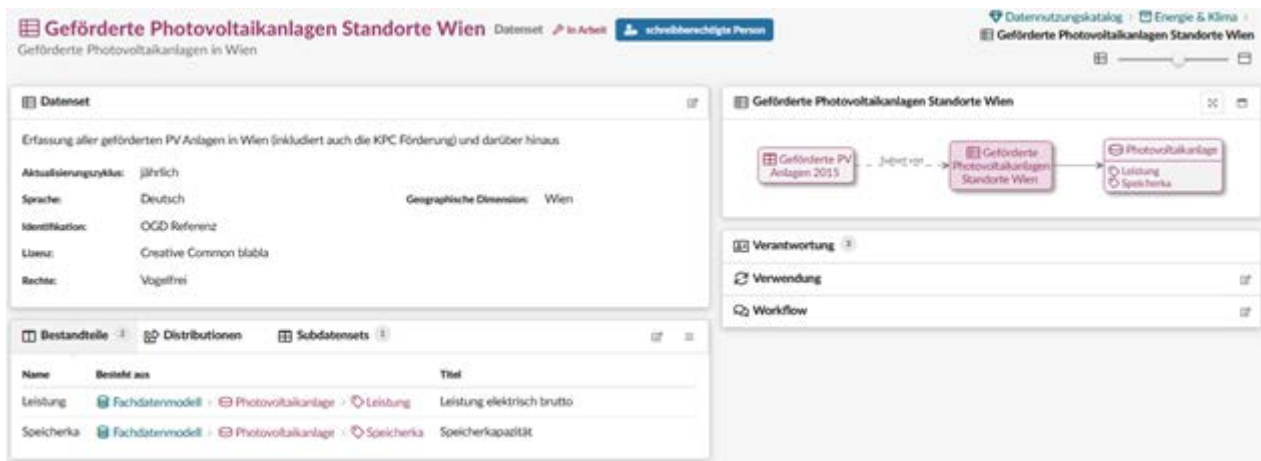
Geförderte Photovoltaikanlagen Standorte Wien Datenset In Arbeit schreibberechtigte Person
Geförderte Photovoltaikanlagen in Wien

Datennutzungskatalog › Energie & Klima ›
Geförderte Photovoltaikanlagen Standorte Wien

Datenset

Erfassung aller geförderten PV Anlagen in Wien (inkludiert auch die KPC Förderung) und darüber hinaus

Aktualisierungszyklus: jährlich
Sprache: Deutsch
Geographische Dimension: Wien
Identifikation: OGD Referenz
Lizenz: Creative Common blabla
Rechte: Vogelfrei

Bestandteile 2 Distributionen Subdatensets 1

| Name | Besteht aus | Titel |
|---|---|---|
| Leistung | Fachdatenmodell › Photovoltaikanlage › Leistung | Leistung elektrisch brutto |
| Speicherka | Fachdatenmodell › Photovoltaikanlage › Speicherka | Speicherkapazität |

Geförderte Photovoltaikanlagen Standorte Wien

Geförderte PV Anlagen 2015
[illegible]
Geförderte Photovoltaikanlagen Standorte Wien
Photovoltaikanlage
Leistung
Speicherka

Verantwortung 3
Verwendung
Workflow